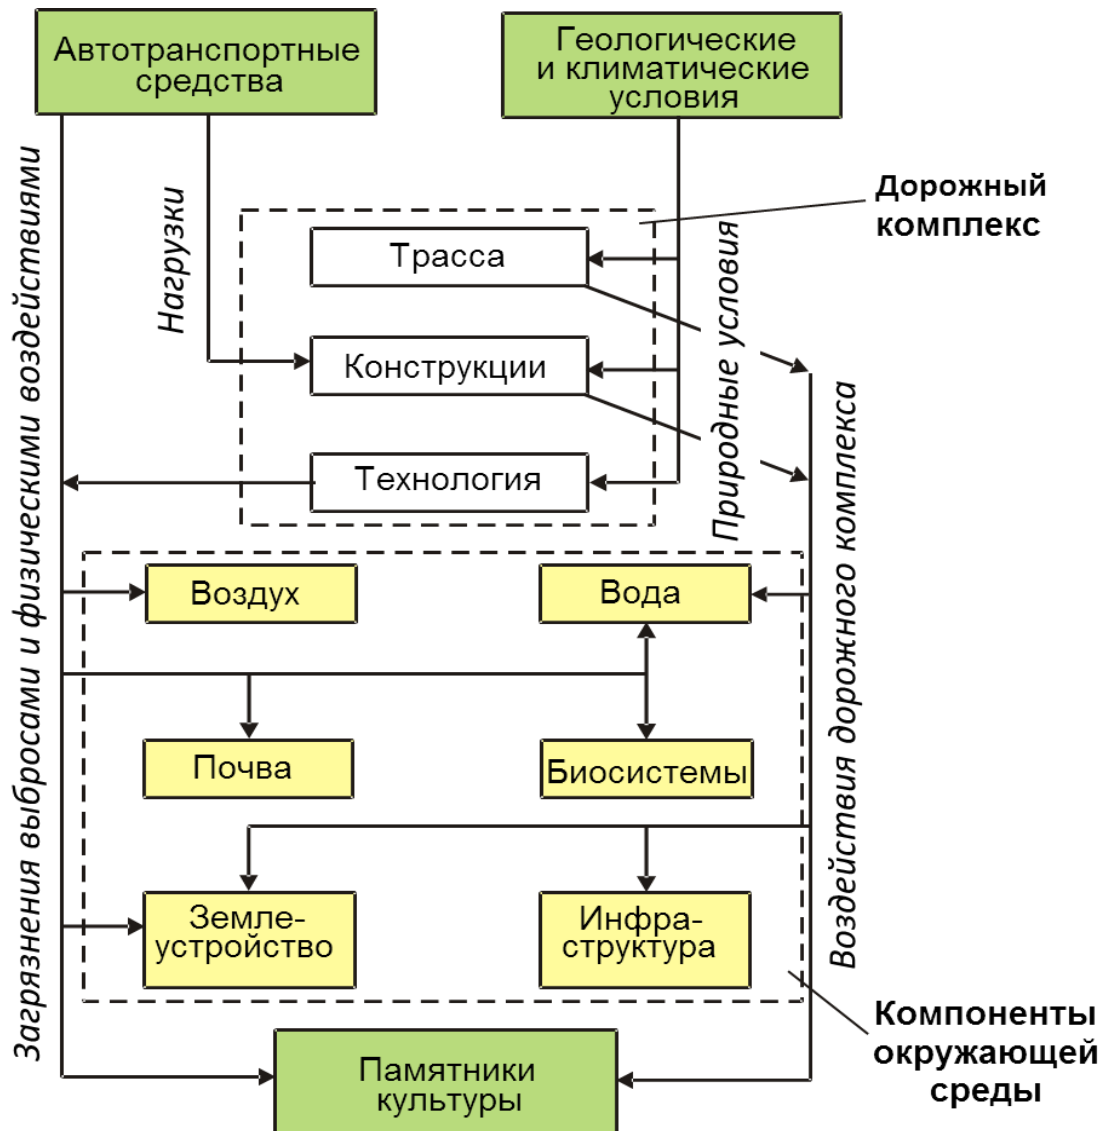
Автотранспортные средства

Геологические и климатические условия

Дорожный комплекс

Нагрузки

Трасса

Конструкции

Технология

Природные условия

Загрязнения выбросами и физическими воздействиями

Воздействия дорожного комплекса

Воздух

Вода

Почва

Биосистемы

Земле-устройство

Инфра-структура

Компоненты окружающей среды

Памятники культуры